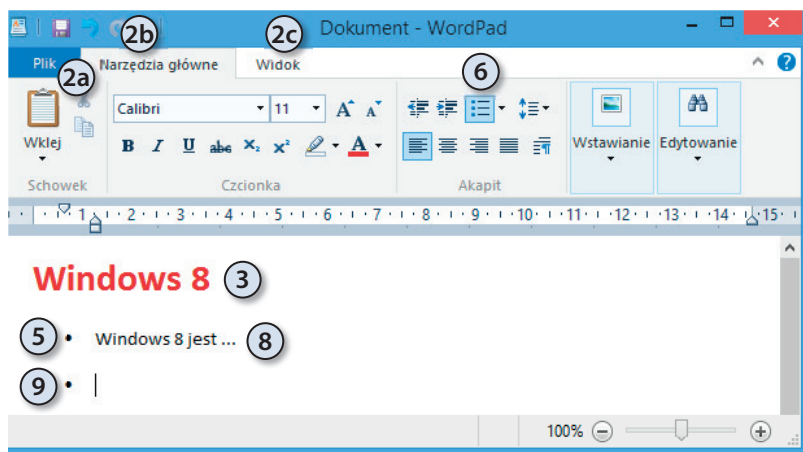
Dokument - WordPad

2b

2c

Plik

Narzędzia główne

Widok

2a

6

Wklej

Calibri

11

B I U abc $X_2$ $X^2$ A

Wstawianie

Edytowanie

Schowek

Czcionka

Akapit

· 1 · 2 · 3 · 4 · 5 · 6 · 7 · 8 · 9 · 10 · 11 · 12 · 13 · 14 · 15 ·

Windows 8

3

5

Windows 8 jest ...

8

9

100%